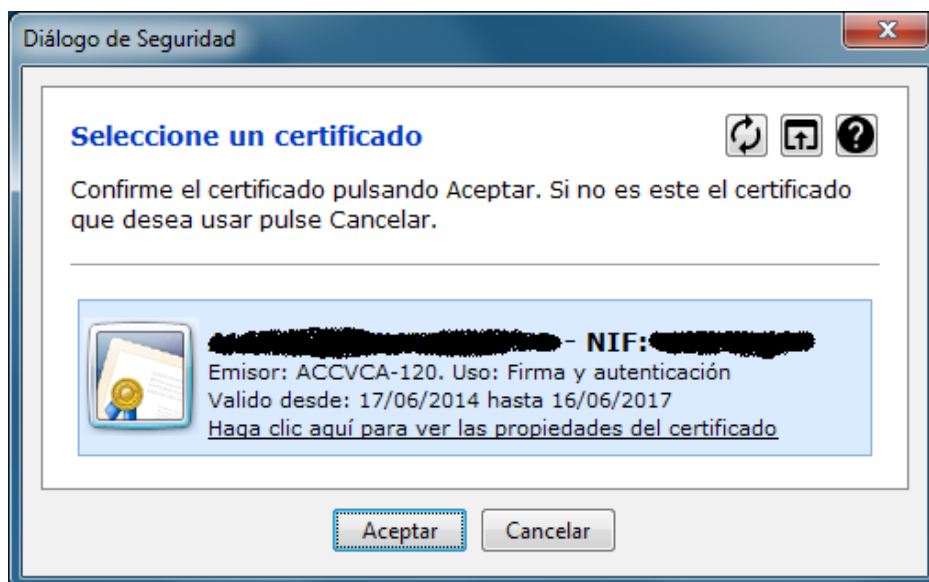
Diálogo de Seguridad

X

Seleccione un certificado

Confirme el certificado pulsando Aceptar. Si no es este el certificado que desea usar pulse Cancelar.

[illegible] - NIF: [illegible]
Emisor: ACCVCA-120. Uso: Firma y autenticación
Valido desde: 17/06/2014 hasta 16/06/2017
Haga clic aquí para ver las propiedades del certificado

Aceptar Cancelar